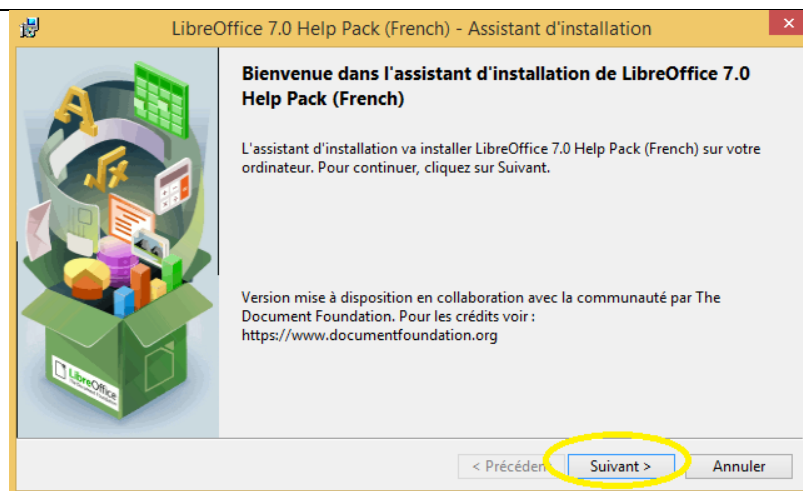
LibreOffice 7.0 Help Pack (French) - Assistant d'installation

Bienvenue dans l'assistant d'installation de LibreOffice 7.0 Help Pack (French)

L'assistant d'installation va installer LibreOffice 7.0 Help Pack (French) sur votre ordinateur. Pour continuer, cliquez sur Suivant.

Version mise à disposition en collaboration avec la communauté par The Document Foundation. Pour les crédits voir : https://www.documentfoundation.org

LibreOffice

< Précédent

Suivant >

Annuler